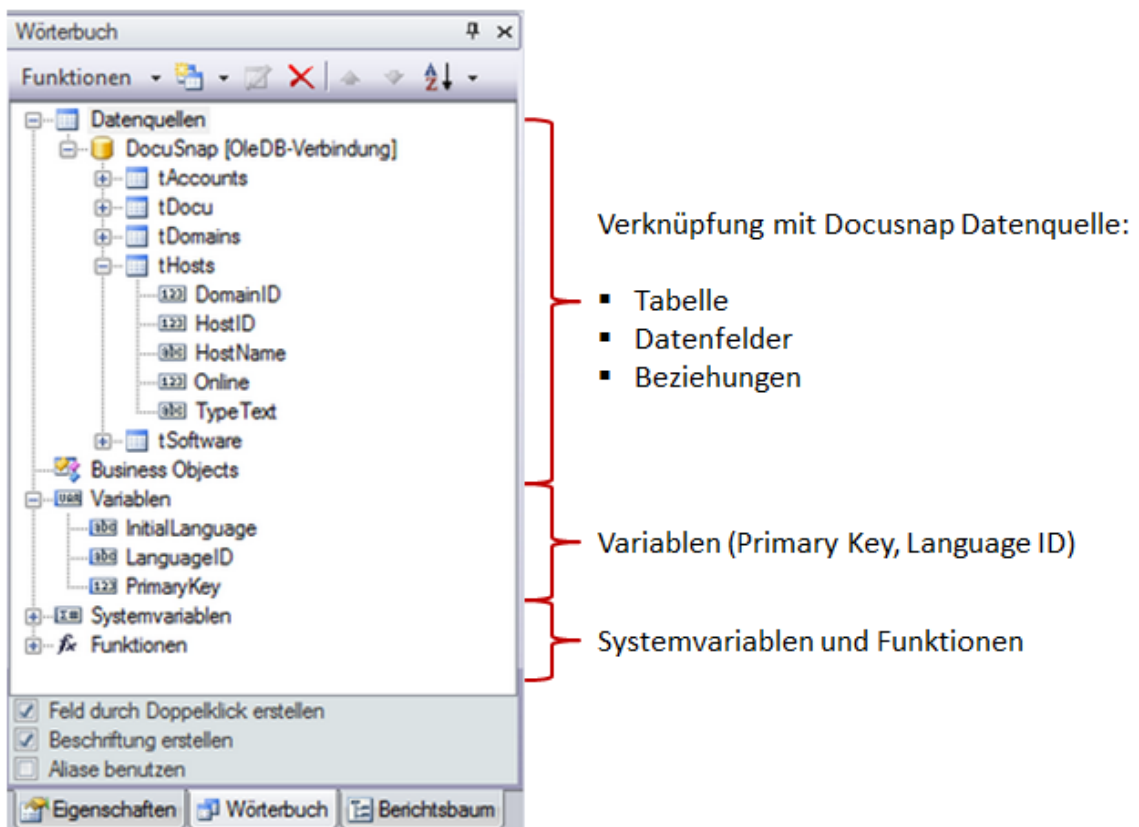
Wörterbuch

Funktionen

Datenquellen
DocuSnap [OleDB-Verbindung]
tAccounts
tDocu
tDomains
tHosts
DomainID
HostID
HostName
Online
TypeText
tSoftware
Business Objects
Variablen
InitialLanguage
LanguageID
PrimaryKey
Systemvariablen
Funktionen

Feld durch Doppelklick erstellen
Beschriftung erstellen
Aliase benutzen

Eigenschaften
Wörterbuch
Berichtsbaum

Verknüpfung mit Docusnap Datenquelle:
- Tabelle
- Datenfelder
- Beziehungen

Variablen (Primary Key, Language ID)

Systemvariablen und Funktionen